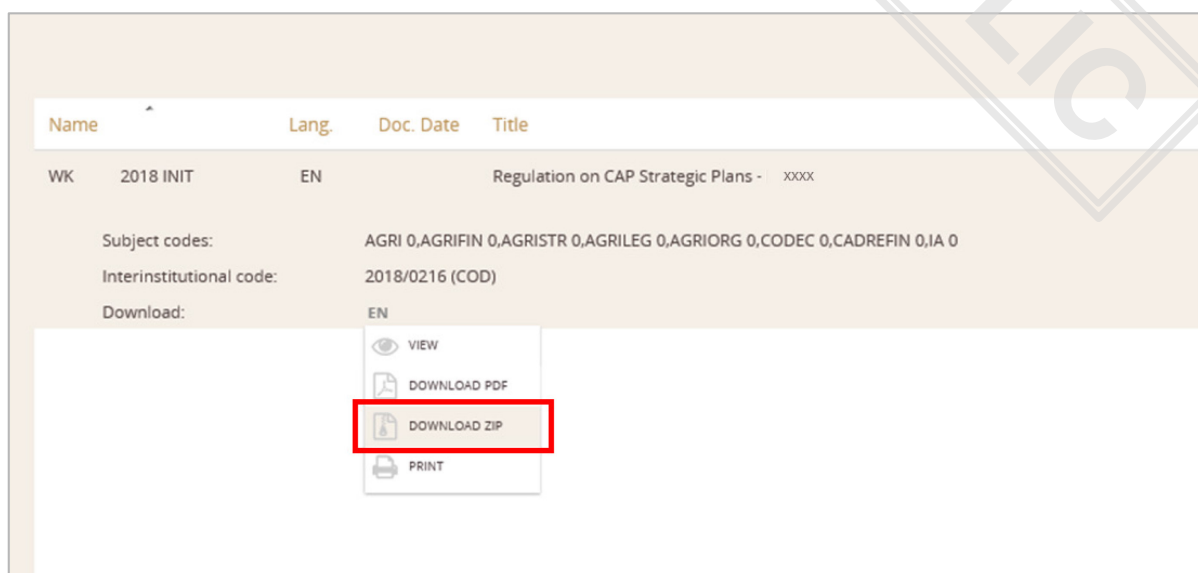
| Name | Lang. | Doc. Date | Title |
|---|---|---|---|
| WK 2018 INIT | EN | | Regulation on CAP Strategic Plans - XXXX |

Subject codes: AGRI 0,AGRIFIN 0,AGRISTR 0,AGRILEG 0,AGRIORG 0,CODEC 0,CADREFIN 0,IA 0
Interinstitutional code: 2018/0216 (COD)
Download: EN

VIEW
DOWNLOAD PDF
DOWNLOAD ZIP
PRINT

LIC